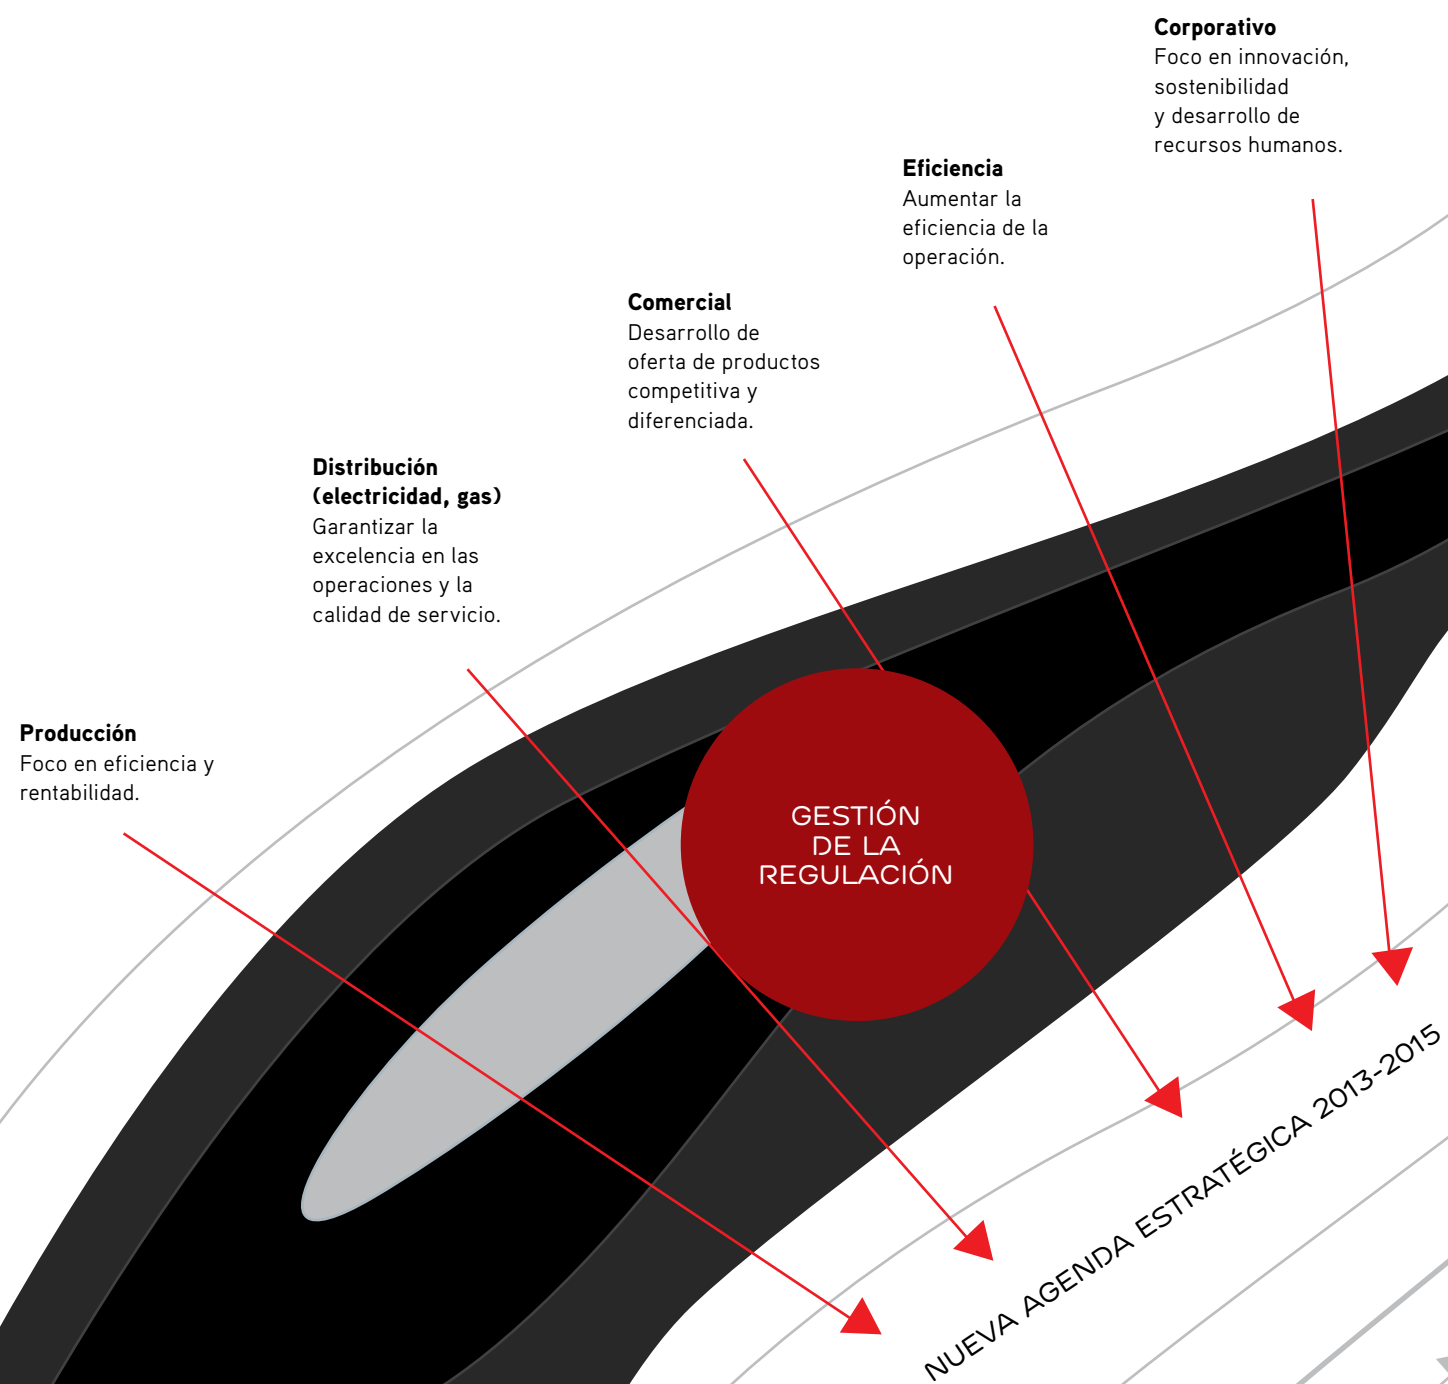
Corporativo
Foco en innovación, sostenibilidad y desarrollo de recursos humanos.

Eficiencia
Aumentar la eficiencia de la operación.

Comercial
Desarrollo de oferta de productos competitiva y diferenciada.

Distribución (electricidad, gas)
Garantizar la excelencia en las operaciones y la calidad de servicio.

Producción
Foco en eficiencia y rentabilidad.

GESTIÓN DE LA REGULACIÓN

NUEVA AGENDA ESTRATÉGICA 2013-2015